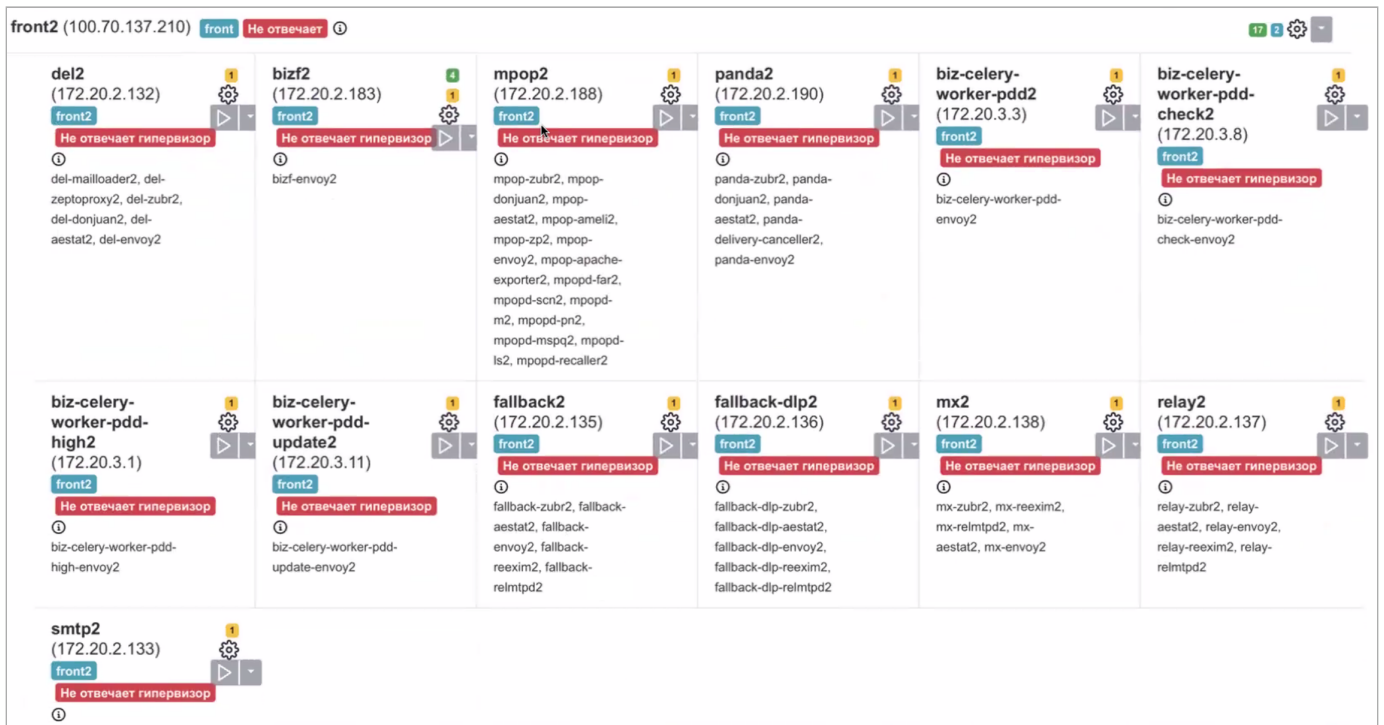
front2 (100.70.137.210) front Не отвечает ⓘ

17 2

del2
(172.20.2.132)
1
front2
Не отвечает гипервизор
ⓘ
del-mailloader2, del-zeptoproxy2, del-zubr2, del-donjuan2, del-aestat2, del-envoy2

bizf2
(172.20.2.183)
4
1
front2
Не отвечает гипервизор
ⓘ
bizf-envoy2

mpop2
(172.20.2.188)
1
front2
Не отвечает гипервизор
ⓘ
mpop-zubr2, mpop-donjuan2, mpop-aestat2, mpop-ameli2, mpop-zp2, mpop-envoy2, mpop-apache-exporter2, mpopd-far2, mpopd-scn2, mpopd-m2, mpopd-pn2, mpopd-mspq2, mpopd-ls2, mpopd-recaller2

panda2
(172.20.2.190)
1
front2
Не отвечает гипервизор
ⓘ
panda-zubr2, panda-donjuan2, panda-aestat2, panda-delivery-canceller2, panda-envoy2

biz-celery-worker-pdd2
(172.20.3.3)
1
front2
Не отвечает гипервизор
ⓘ
biz-celery-worker-pdd-envoy2

biz-celery-worker-pdd-check2
(172.20.3.8)
1
front2
Не отвечает гипервизор
ⓘ
biz-celery-worker-pdd-check-envoy2

biz-celery-worker-pdd-high2
(172.20.3.1)
1
front2
Не отвечает гипервизор
ⓘ
biz-celery-worker-pdd-high-envoy2

biz-celery-worker-pdd-update2
(172.20.3.11)
1
front2
Не отвечает гипервизор
ⓘ
biz-celery-worker-pdd-update-envoy2

fallback2
(172.20.2.135)
1
front2
Не отвечает гипервизор
ⓘ
fallback-zubr2, fallback-aestat2, fallback-envoy2, fallback-reexim2, fallback-relmtpd2

fallback-dlp2
(172.20.2.136)
1
front2
Не отвечает гипервизор
ⓘ
fallback-dlp-zubr2, fallback-dlp-aestat2, fallback-dlp-envoy2, fallback-dlp-reexim2, fallback-dlp-relmtpd2

mx2
(172.20.2.138)
1
front2
Не отвечает гипервизор
ⓘ
mx-zubr2, mx-reexim2, mx-relmtpd2, mx-aestat2, mx-envoy2

relay2
(172.20.2.137)
1
front2
Не отвечает гипервизор
ⓘ
relay-zubr2, relay-aestat2, relay-envoy2, relay-reexim2, relay-relmtpd2

smtp2
(172.20.2.133)
1
front2
Не отвечает гипервизор
ⓘ